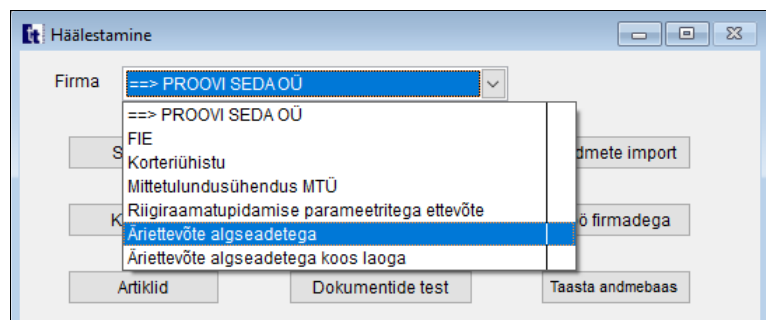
Häälestamine

Firma ==> PROOVI SEDA OÜ

==> PROOVI SEDA OÜ
FIE
Korteriühistu
Mittetulundusühendus MTÜ
Riigiraamatupidamise parameetritega ettevõte
Äriettevõte algseadetega
Äriettevõte algseadetega koos laoga

S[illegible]
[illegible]ndmete import
K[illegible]
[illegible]ö firmadega
Artiklid
Dokumentide test
Taasta andmebaas